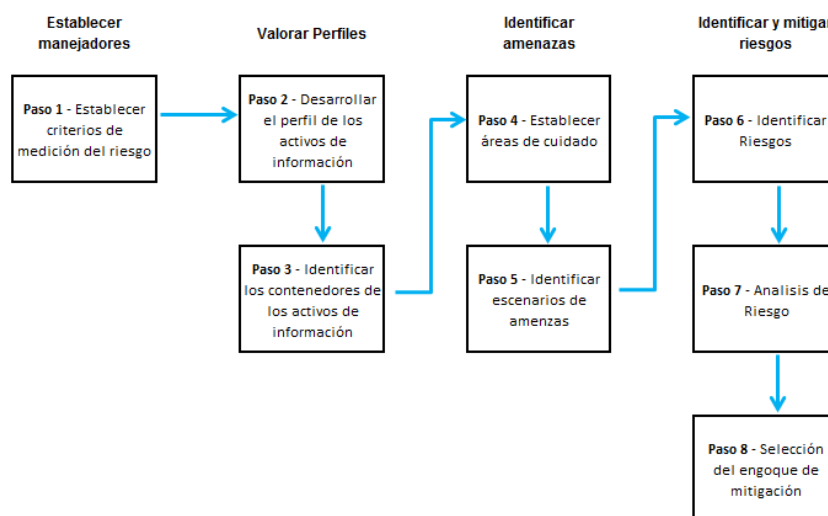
Establecer manejadores

Valorar Perfiles

Identificar amenazas

Identificar y mitigar riesgos

**Paso 1** - Establecer criterios de medición del riesgo

**Paso 2** - Desarrollar el perfil de los activos de información

**Paso 3** - Identificar los contenedores de los activos de información

**Paso 4** - Establecer áreas de cuidado

**Paso 5** - Identificar escenarios de amenzas

**Paso 6** - Identificar Riesgos

**Paso 7** - Analisis de Riesgo

**Paso 8** - Selección del engoque de mitigación